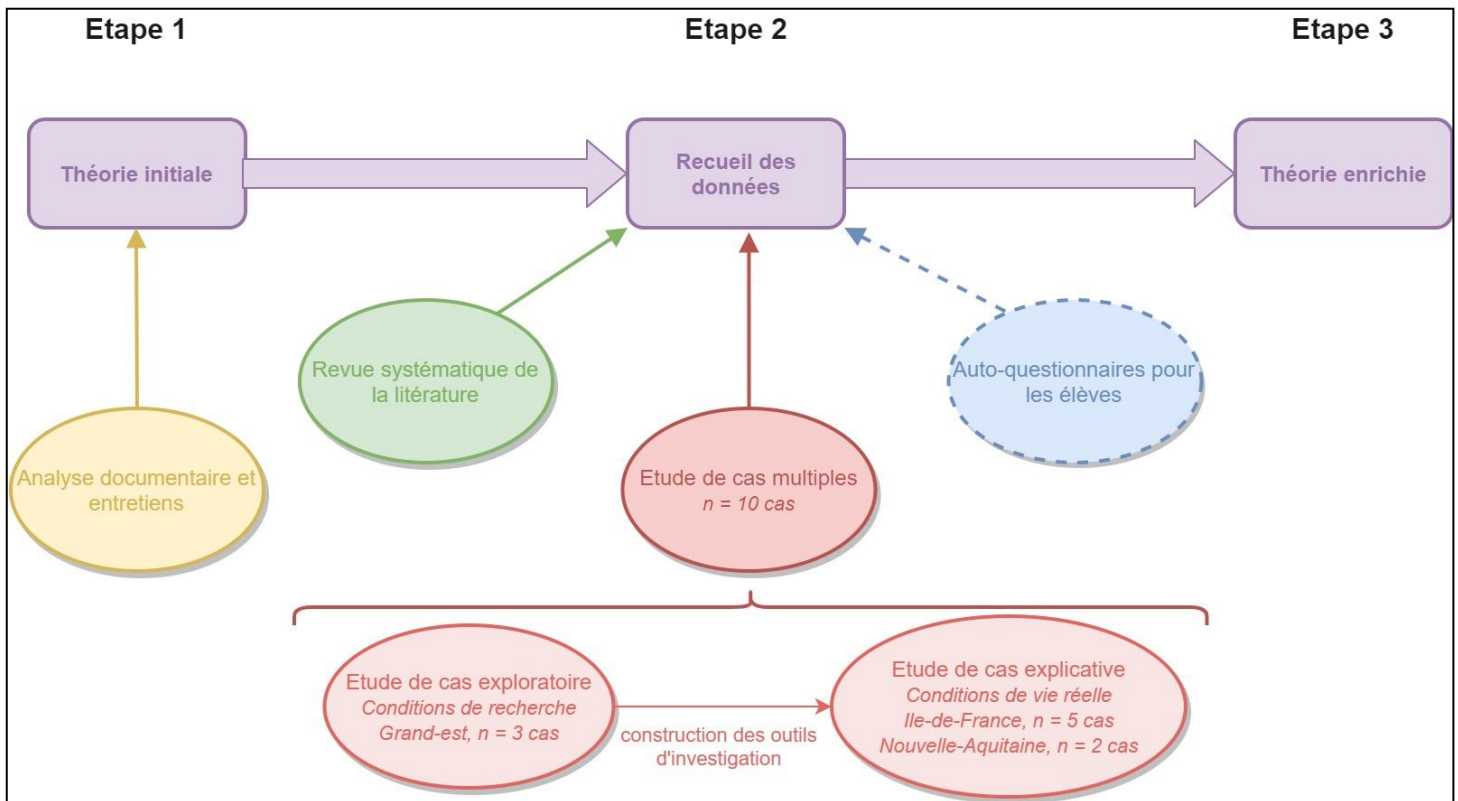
Etape 1

Etape 2

Etape 3

Théorie initiale

Recueil des données

Théorie enrichie

Analyse documentaire et entretiens

Revue systématique de la litérature

Etude de cas multiples
*n = 10 cas*

Auto-questionnaires pour les élèves

Etude de cas exploratoire
*Conditions de recherche*
*Grand-est, n = 3 cas*

construction des outils d'investigation

Etude de cas explicative
*Conditions de vie réelle*
*Ile-de-France, n = 5 cas*
*Nouvelle-Aquitaine, n = 2 cas*